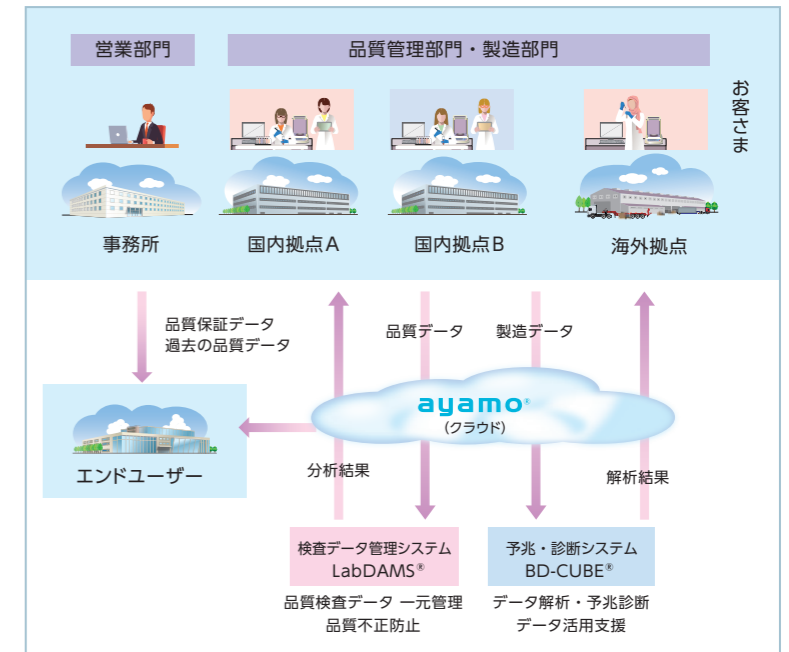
営業部門

品質管理部門・製造部門

お客さま

事務所

国内拠点A

国内拠点B

海外拠点

品質保証データ
過去の品質データ

品質データ

製造データ

ayamo®
(クラウド)

エンドユーザー

分析結果

解析結果

検査データ管理システム
LabDAMS®

予兆・診断システム
BD-CUBE®

品質検査データ 一元管理
品質不正防止

データ解析・予兆診断
データ活用支援